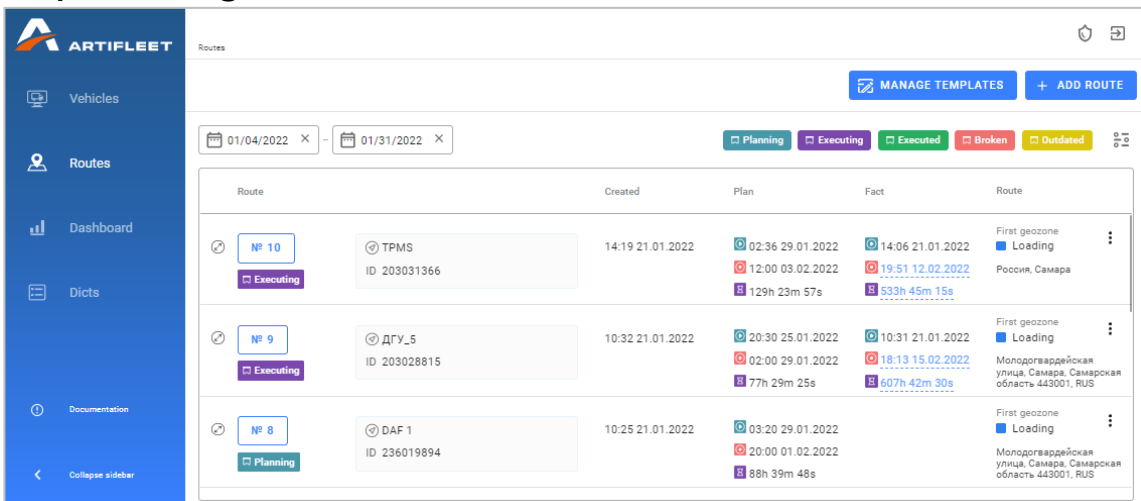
ARTIFLEET

Vehicles

Routes

Dashboard

Dicts

Documentation

Collapse sidebar

Routes

MANAGE TEMPLATES

+ ADD ROUTE

01/04/2022 × – 01/31/2022 ×

Planning Executing Executed Broken Outdated

| Route | | Created | Plan | Fact | Route |
|---|---|---|---|---|---|
| № 10 Executing | TPMS ID 203031366 | 14:19 21.01.2022 | 02:36 29.01.2022 12:00 03.02.2022 129h 23m 57s | 14:06 21.01.2022 19:51 12.02.2022 533h 45m 15s | First geozone Loading Россия, Самара |
| № 9 Executing | ДГУ_5 ID 203028815 | 10:32 21.01.2022 | 20:30 25.01.2022 02:00 29.01.2022 77h 29m 25s | 10:31 21.01.2022 18:13 15.02.2022 607h 42m 30s | First geozone Loading Молодогвардейская улица, Самара, Самарская область 443001, RUS |
| № 8 Planning | DAF 1 ID 236019894 | 10:25 21.01.2022 | 03:20 29.01.2022 20:00 01.02.2022 88h 39m 48s | | First geozone Loading Молодогвардейская улица, Самара, Самарская область 443001, RUS |